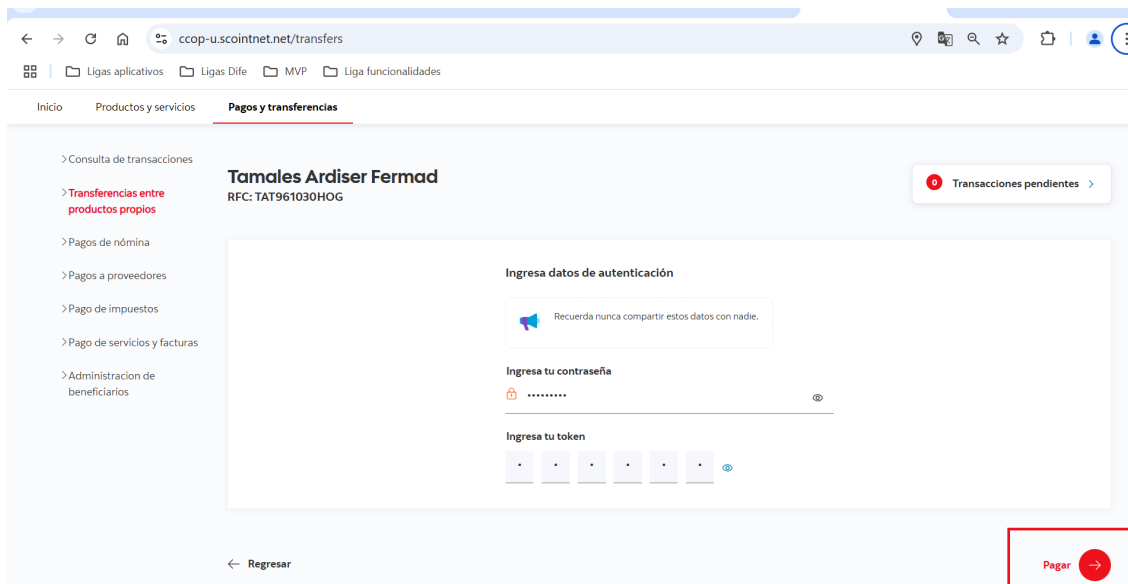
ccop-u.scointnet.net/transfers

Ligas aplicativos Ligas Dife MVP Liga funcionalidades

Inicio Productos y servicios Pagos y transferencias

>Consulta de transacciones
>Transferencias entre productos propios
>Pagos de nómina
>Pagos a proveedores
>Pago de impuestos
>Pago de servicios y facturas
>Administracion de beneficiarios

Tamales Ardiser Fermad
RFC: TAT961030HOG

0 Transacciones pendientes >

Ingresa datos de autenticación

Recuerda nunca compartir estos datos con nadie.

Ingresa tu contraseña
•••••••••

Ingresa tu token
• • • • • •

← Regresar

Pagar